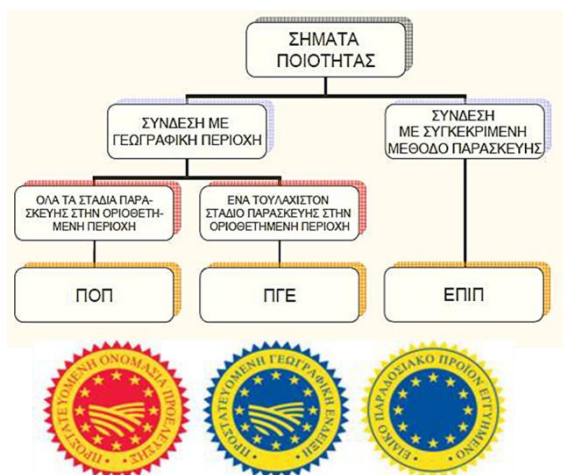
ΣΗΜΑΤΑ ΠΟΙΟΤΗΤΑΣ

ΣΥΝΔΕΣΗ ΜΕ ΓΕΩΓΡΑΦΙΚΗ ΠΕΡΙΟΧΗ

ΣΥΝΔΕΣΗ ΜΕ ΣΥΓΚΕΚΡΙΜΕΝΗ ΜΕΘΟΔΟ ΠΑΡΑΣΚΕΥΗΣ

ΟΛΑ ΤΑ ΣΤΑΔΙΑ ΠΑΡΑΣΚΕΥΗΣ ΣΤΗΝ ΟΡΙΟΘΕΤΗΜΕΝΗ ΠΕΡΙΟΧΗ

ΕΝΑ ΤΟΥΛΑΧΙΣΤΟΝ ΣΤΑΔΙΟ ΠΑΡΑΣΚΕΥΗΣ ΣΤΗΝ ΟΡΙΟΘΕΤΗΜΕΝΗ ΠΕΡΙΟΧΗ

ΠΟΠ

ΠΓΕ

ΕΠΙΠ

ΠΡΟΣΤΑΤΕΥΟΜΕΝΗ ΟΝΟΜΑΣΙΑ ΠΡΟΕΛΕΥΣΗΣ

ΠΡΟΣΤΑΤΕΥΟΜΕΝΗ ΓΕΩΓΡΑΦΙΚΗ ΕΝΔΕΙΞΗ

ΕΙΔΙΚΟ ΠΑΡΑΔΟΣΙΑΚΟ ΠΡΟΪΟΝ ΕΓΓΥΗΜΕΝΟ